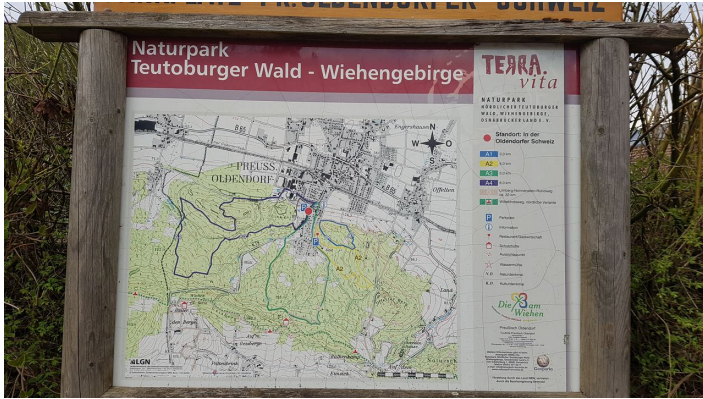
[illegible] PR. OLDENDORFER SCHWEIZ

Naturpark
Teutoburger Wald - Wiehengebirge

TERRA.vita

NATURPARK
NÖRDLICHER TEUTOBURGER WALD, WIEHENGEBIRGE, OSNABRÜCKER LAND E.V.

Standort: In der Oldendorfer Schweiz

A1
A2
A3
A4

P
i

Die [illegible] am Wiehen

PREUSS. OLDENDORF

B65

Offelten

A2

LGN

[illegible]